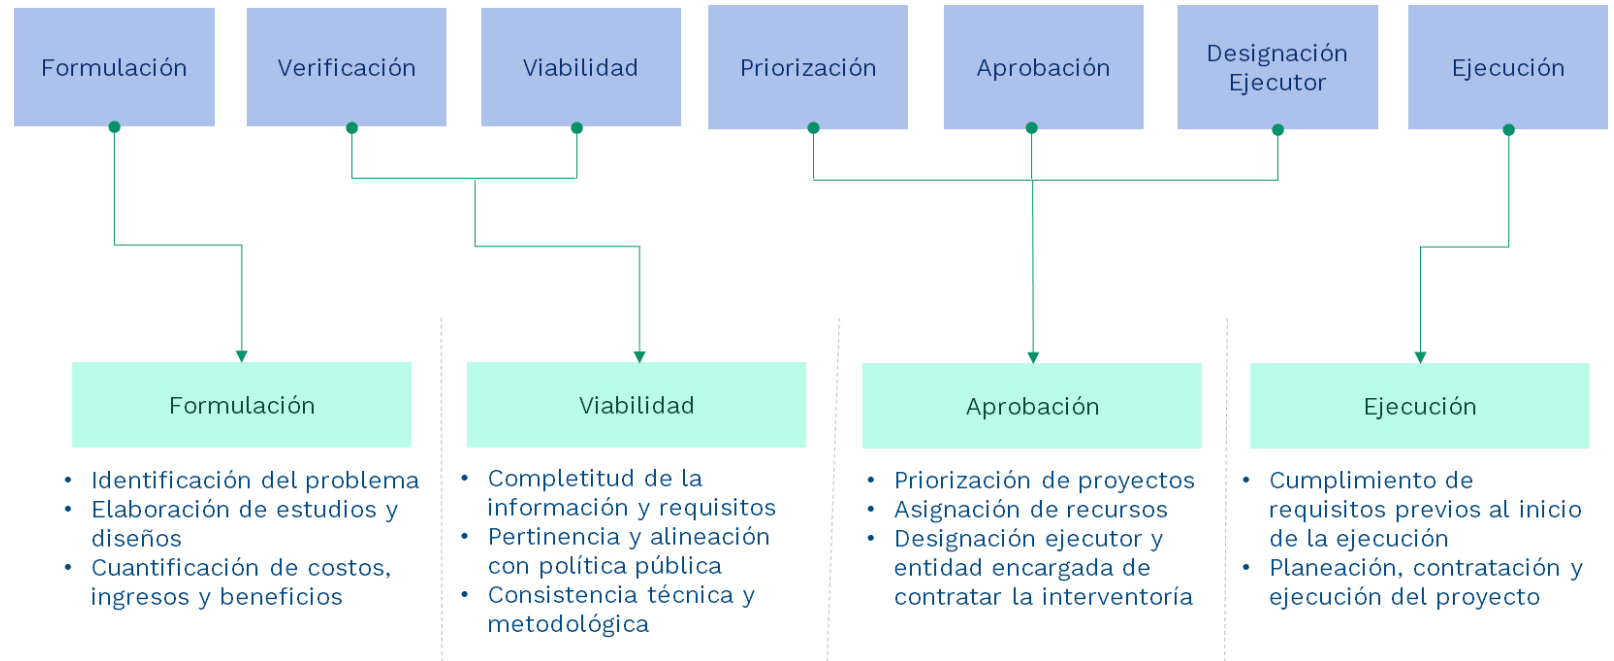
Formulación

Verificación

Viabilidad

Priorización

Aprobación

Designación Ejecutor

Ejecución

Formulación

- Identificación del problema
- Elaboración de estudios y diseños
- Cuantificación de costos, ingresos y beneficios

Viabilidad

- Completitud de la información y requisitos
- Pertinencia y alineación con política pública
- Consistencia técnica y metodológica

Aprobación

- Priorización de proyectos
- Asignación de recursos
- Designación ejecutor y entidad encargada de contratar la interventoría

Ejecución

- Cumplimiento de requisitos previos al inicio de la ejecución
- Planeación, contratación y ejecución del proyecto